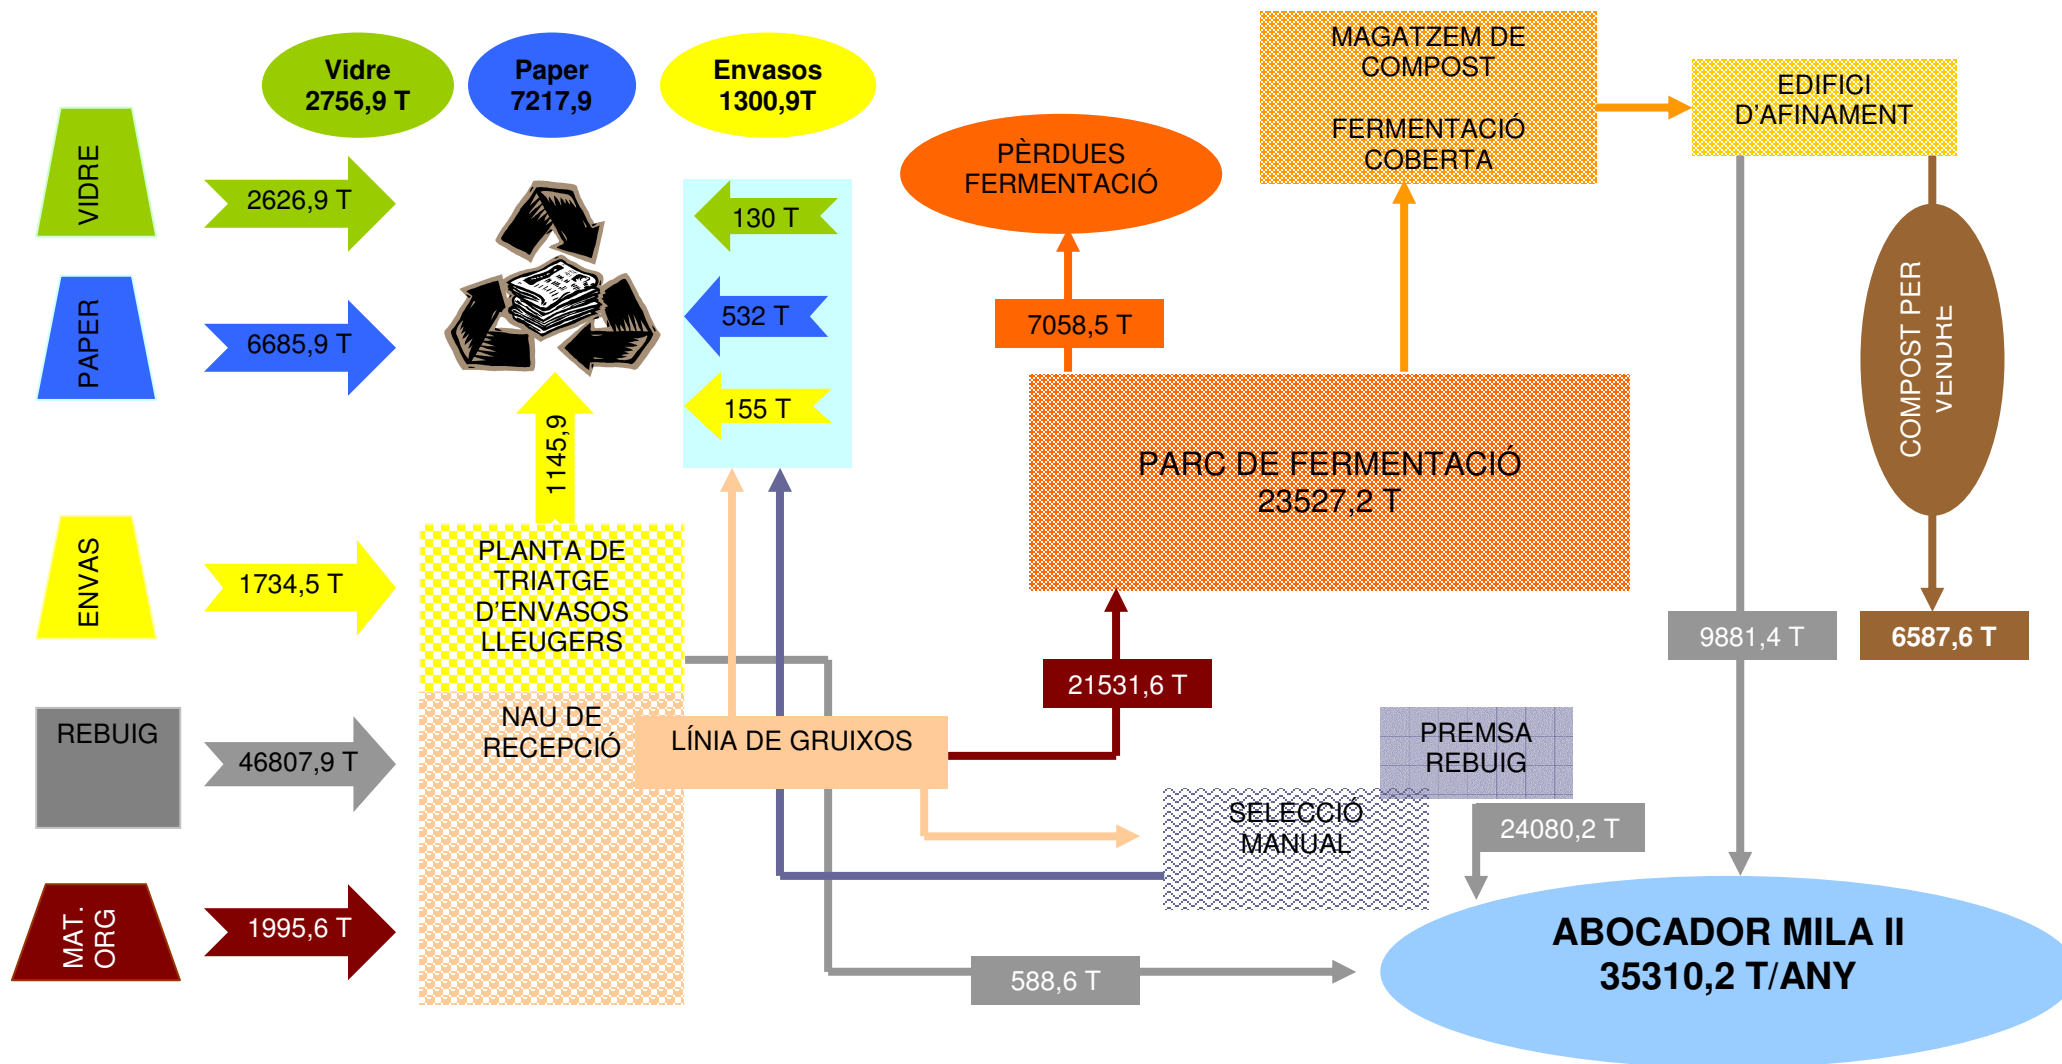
Vidre
2756,9 T

Paper
7217,9

Envasos
1300,9T

MAGATZEM DE COMPOST

FERMENTACIÓ COBERTA

EDIFICI D'AFINAMENT

PÈRDUES FERMENTACIÓ

VIDRE

2626,9 T

130 T

PAPER

6685,9 T

532 T

155 T

7058,5 T

COMPOST PER VENDRE

PARC DE FERMENTACIÓ
23527,2 T

1145,9

ENVAS

1734,5 T

PLANTA DE TRIATGE D'ENVASOS LLEUGERS

9881,4 T

6587,6 T

21531,6 T

REBUIG

46807,9 T

NAU DE RECEPCIÓ

LÍNIA DE GRUIXOS

PREMSA REBUIG

SELECCIÓ MANUAL

24080,2 T

MAT. ORG

1995,6 T

ABOCADOR MILA II
35310,2 T/ANY

588,6 T